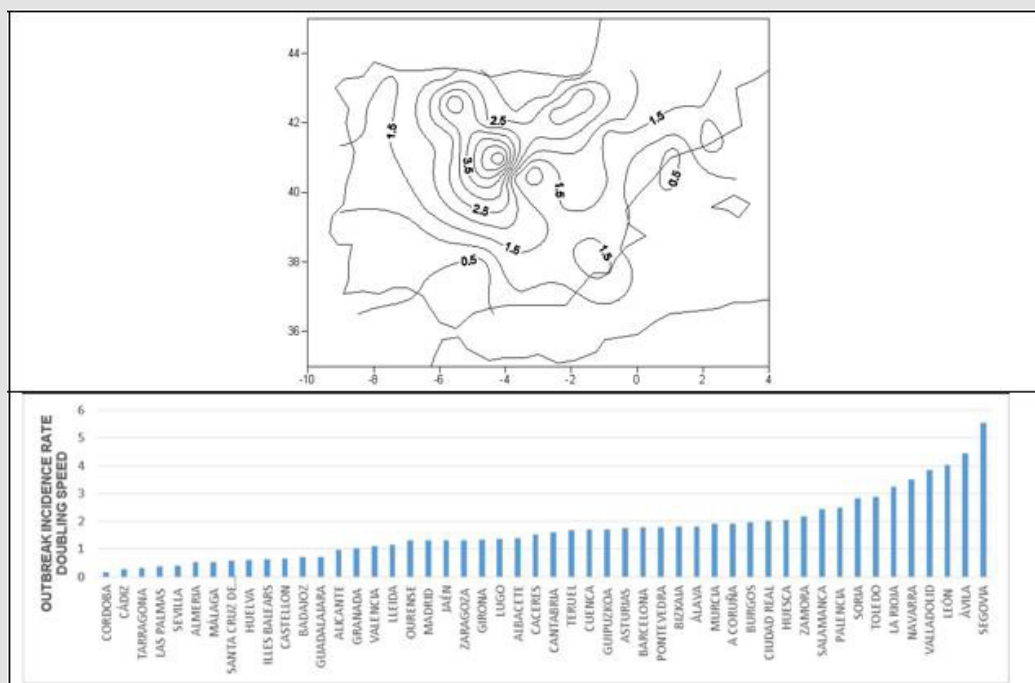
44
42
40
38
36
-10
-8
-6
-4
-2
0
2
4
1.5
2.5
3.5
2.5
1.5
1.5
0.5
1.5
0.5
1.5

OUTBREAK INCIDENCE RATE DOUBLING SPEED
6
5
4
3
2
1
0
CORDOBA
CÁDIZ
TARRAGONA
LAS PALMAS
SEVILLA
ALMERIA
MÁLAGA
SANTA CRUZ DE...
HUELVA
ILLES BALEARS
CASTELLON
BADAJOZ
GUADALAJARA
ALICANTE
GRANADA
VALENCIA
LLEIDA
OURENSE
MADRID
JAÉN
ZARAGOZA
GIRONA
LUGO
ALBACETE
CACERES
CANTABRIA
TERUEL
CUENCA
GUIPUZKOA
ASTURIAS
BARCELONA
PONTEVEDRA
BIZKAIA
ÁLAVA
MURCIA
A CORUÑA
BURGOS
CIUDAD REAL
HUESCA
ZAMORA
SALAMANCA
PALENCIA
SORIA
TOLEDO
LA RIOJA
NAVARRA
VALLADOLID
LEÓN
ÁVILA
SEGOVIA